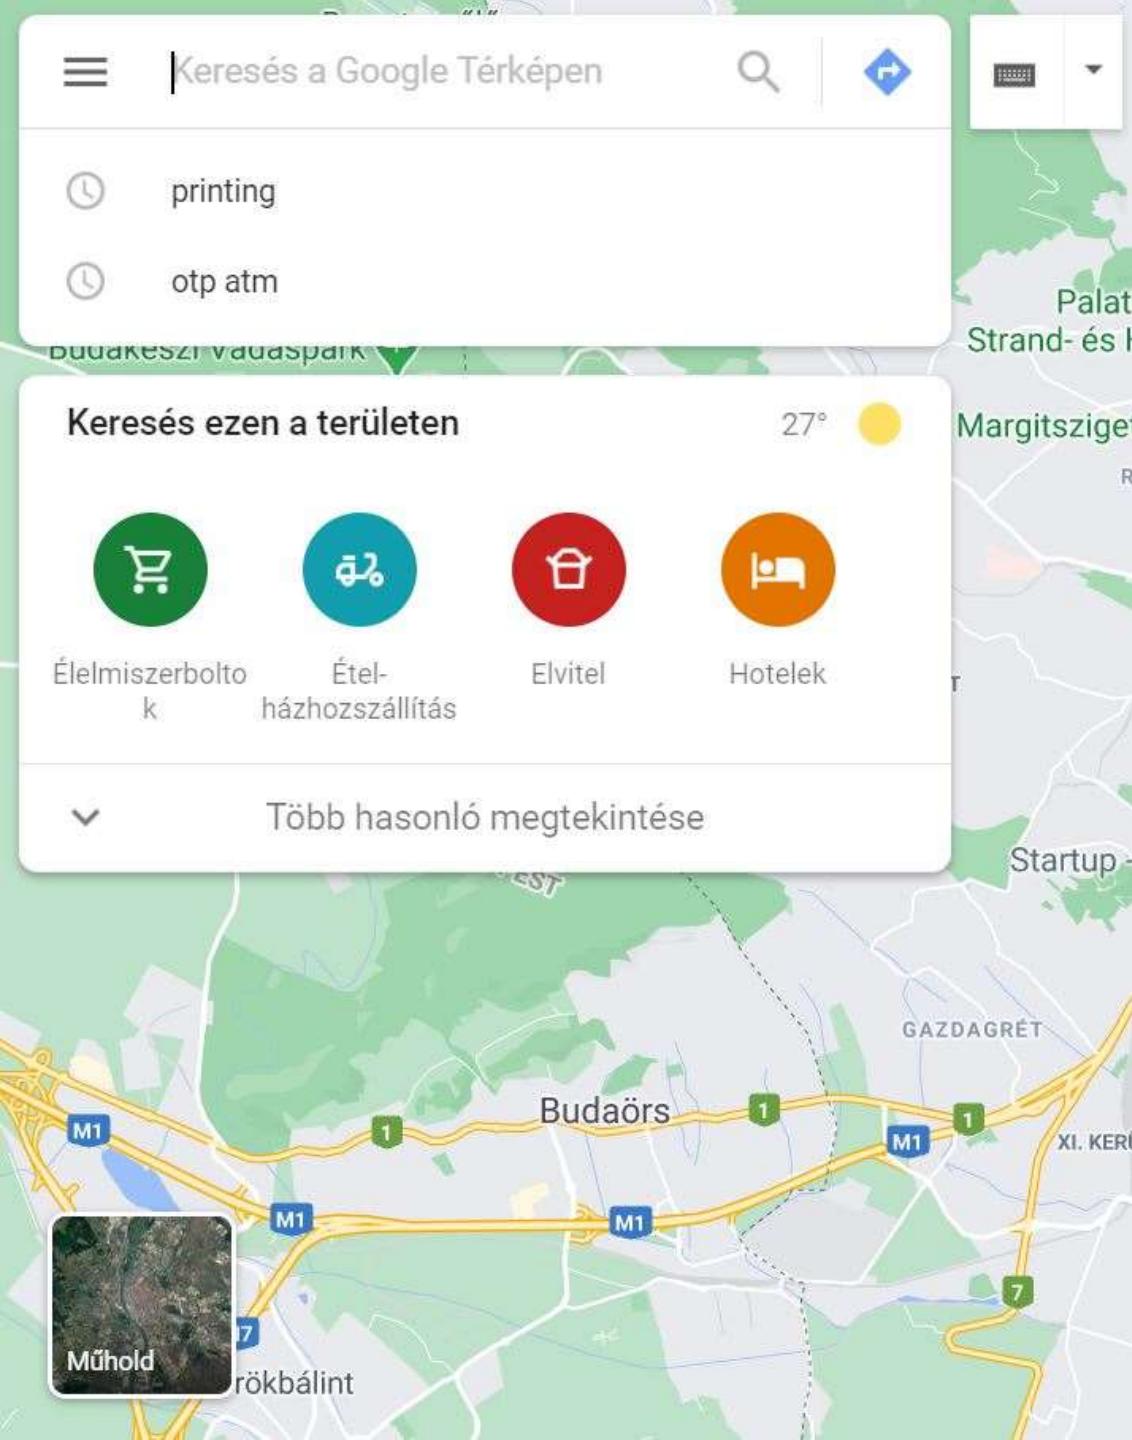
Keresés a Google Térképen

printing

otp atm

Budakeszi Vadaspark

Palat
Strand- és

Keresés ezen a területen

27°

Margitszige

Élelmiszerboltok

Ételházhozszállítás

Elvitel

Hotelek

Több hasonló megtekintése

Startup

GAZDAGRÉT

Budaörs

M1

1

M1

1

M1

M1

1

XI. KERÜ

7

7

Műhold

rökbálint